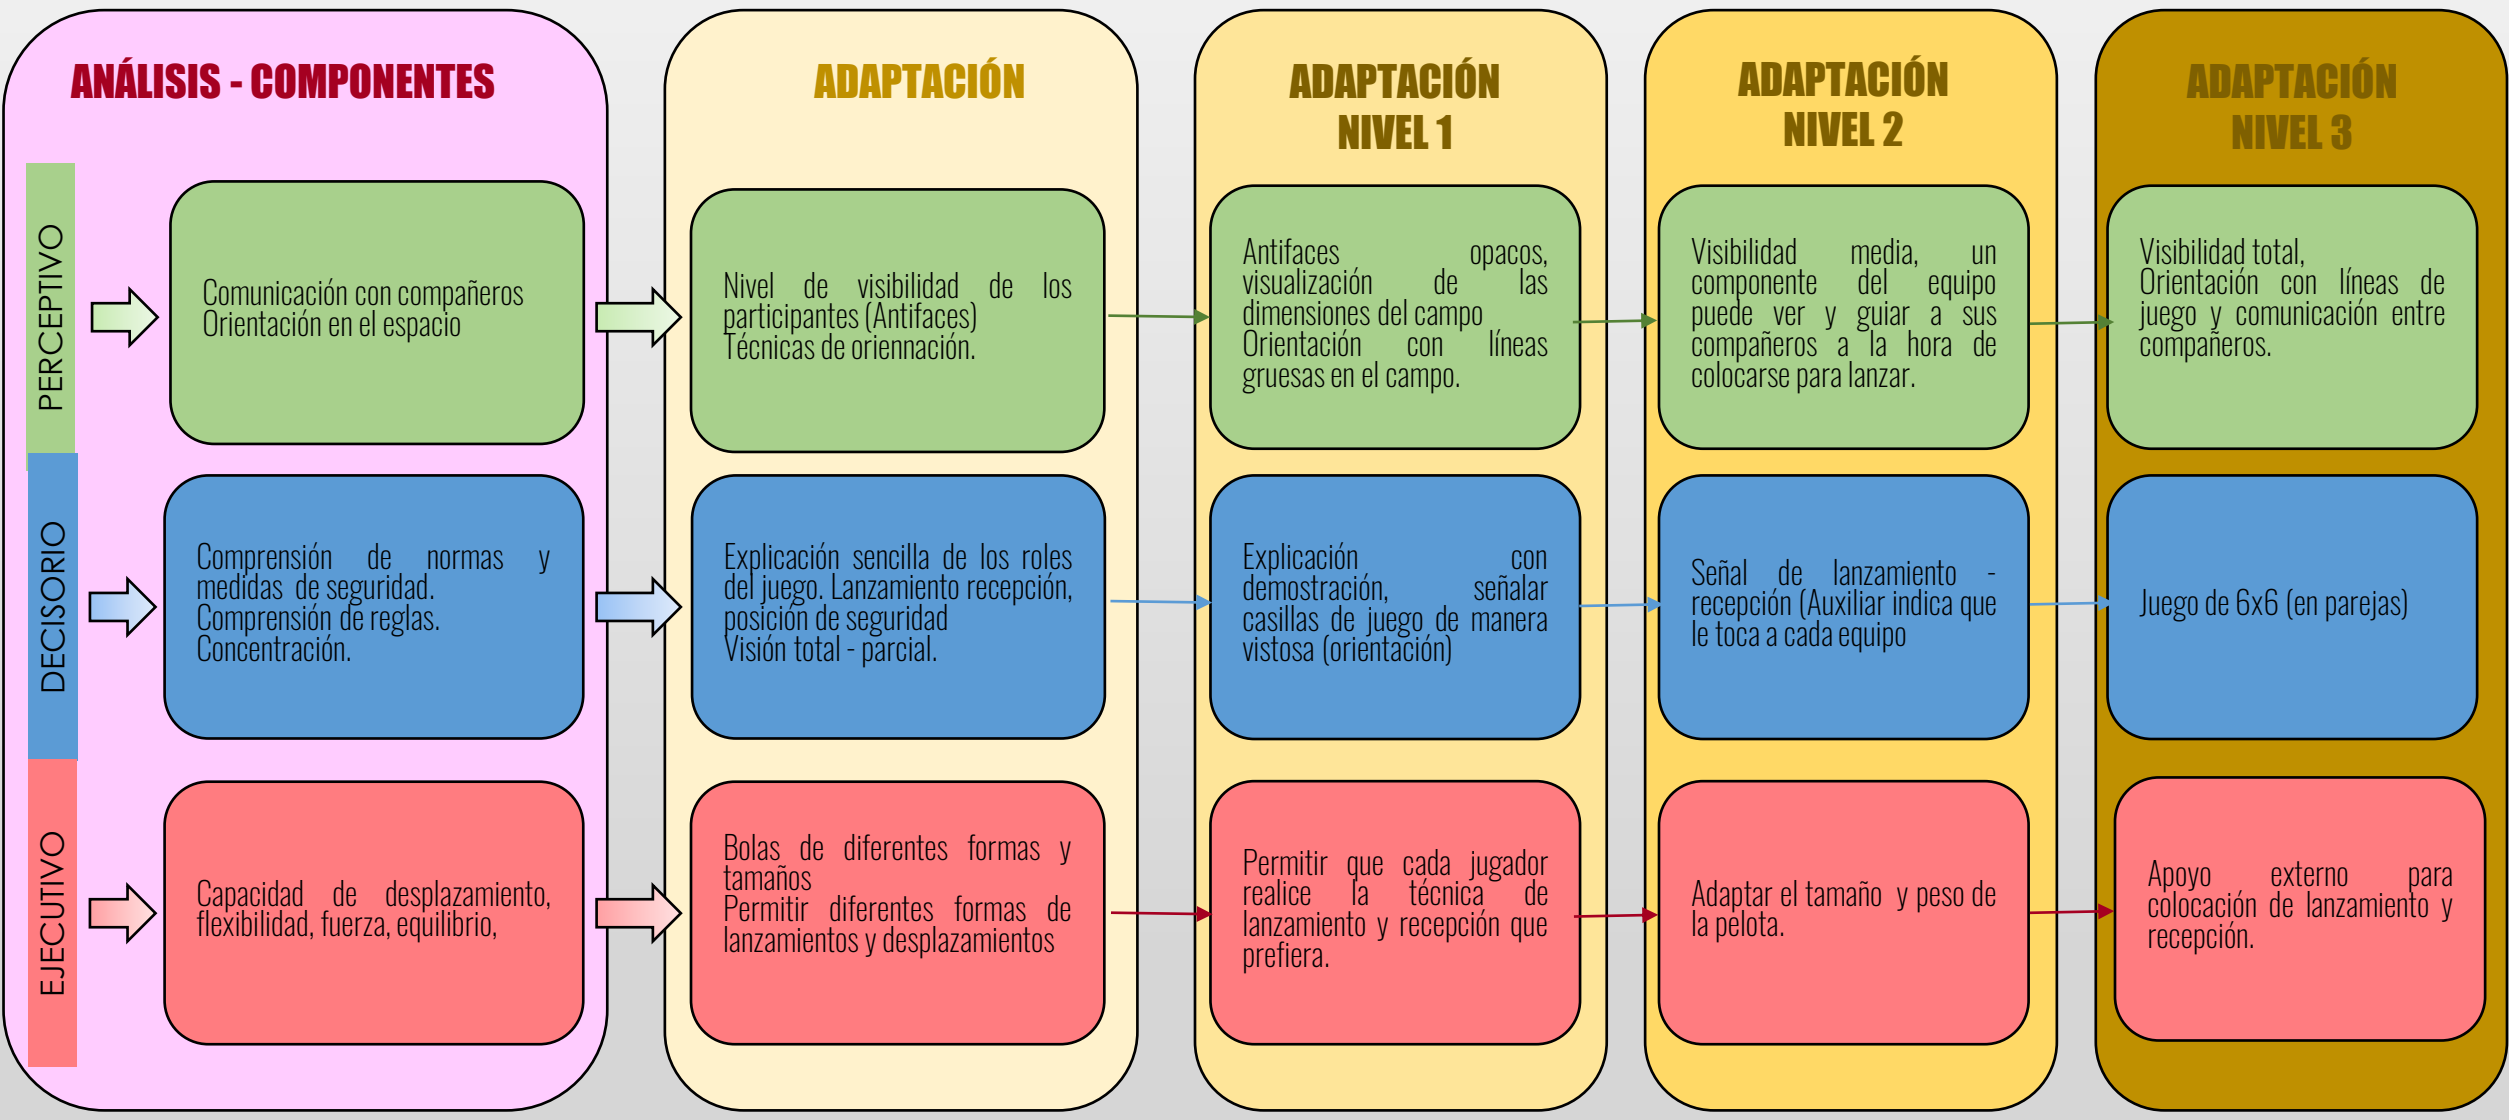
ANÁLISIS - COMPONENTES

PERCEPTIVO

Comunicación con compañeros
Orientación en el espacio

DECISORIO

Comprensión de normas y medidas de seguridad.
Comprensión de reglas.
Concentración.

EJECUTIVO

Capacidad de desplazamiento, flexibilidad, fuerza, equilibrio,

ADAPTACIÓN

Nivel de visibilidad de los participantes (Antifaces)
Técnicas de oriennación.

Explicación sencilla de los roles del juego. Lanzamiento recepción, posición de seguridad
Visión total - parcial.

Bolas de diferentes formas y tamaños
Permitir diferentes formas de lanzamientos y desplazamientos

ADAPTACIÓN NIVEL 1

Antifaces opacos, visualización de las dimensiones del campo
Orientación con líneas gruesas en el campo.

Explicación con demostración, señalar casillas de juego de manera vistosa (orientación)

Permitir que cada jugador realice la técnica de lanzamiento y recepción que prefiera.

ADAPTACIÓN NIVEL 2

Visibilidad media, un componente del equipo puede ver y guiar a sus compañeros a la hora de colocarse para lanzar.

Señal de lanzamiento - recepción (Auxiliar indica que le toca a cada equipo

Adaptar el tamaño y peso de la pelota.

ADAPTACIÓN NIVEL 3

Visibilidad total,
Orientación con líneas de juego y comunicación entre compañeros.

Juego de 6x6 (en parejas)

Apoyo externo para colocación de lanzamiento y recepción.